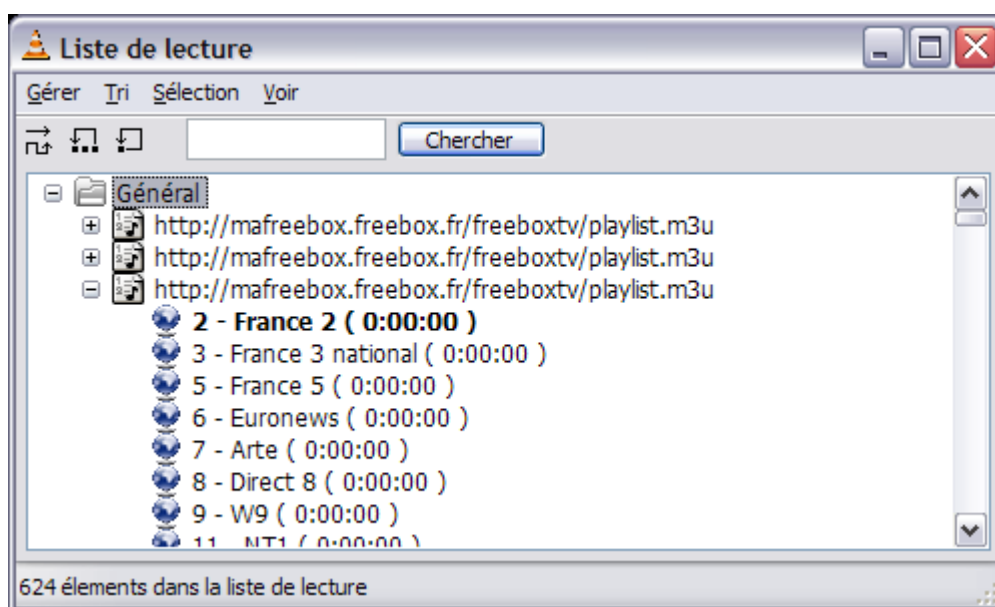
Liste de lecture

Gérer Tri Sélection Voir

Chercher

Général
http://mafreebox.freebox.fr/freeboxtv/playlist.m3u
http://mafreebox.freebox.fr/freeboxtv/playlist.m3u
http://mafreebox.freebox.fr/freeboxtv/playlist.m3u
2 - France 2 ( 0:00:00 )
3 - France 3 national ( 0:00:00 )
5 - France 5 ( 0:00:00 )
6 - Euronews ( 0:00:00 )
7 - Arte ( 0:00:00 )
8 - Direct 8 ( 0:00:00 )
9 - W9 ( 0:00:00 )
11 - NT1 ( 0:00:00 )

624 élements dans la liste de lecture